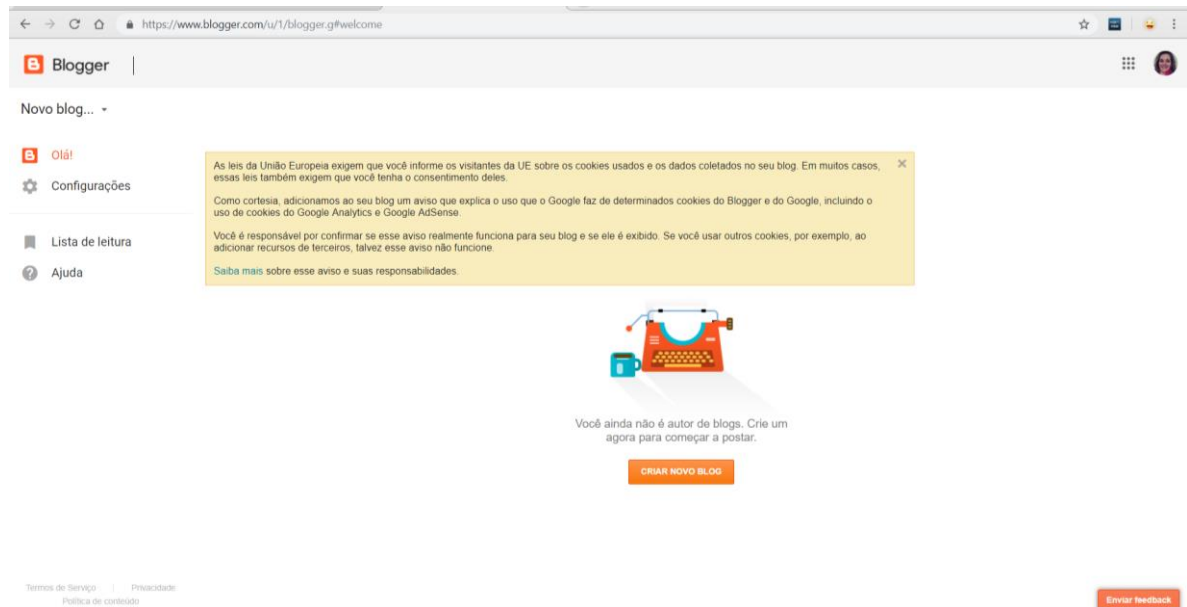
https://www.blogger.com/u/1/blogger.g#welcome

Blogger

Novo blog...

Olá!

Configurações

Lista de leitura

Ajuda

As leis da União Europeia exigem que você informe os visitantes da UE sobre os cookies usados e os dados coletados no seu blog. Em muitos casos, essas leis também exigem que você tenha o consentimento deles.

Como cortesia, adicionamos ao seu blog um aviso que explica o uso que o Google faz de determinados cookies do Blogger e do Google, incluindo o uso de cookies do Google Analytics e Google AdSense.

Você é responsável por confirmar se esse aviso realmente funciona para seu blog e se ele é exibido. Se você usar outros cookies, por exemplo, ao adicionar recursos de terceiros, talvez esse aviso não funcione.

Saiba mais sobre esse aviso e suas responsabilidades.

Você ainda não é autor de blogs. Crie um agora para começar a postar.

CRIAR NOVO BLOG

Termos de Serviço | Privacidade
Política de conteúdo

Enviar feedback